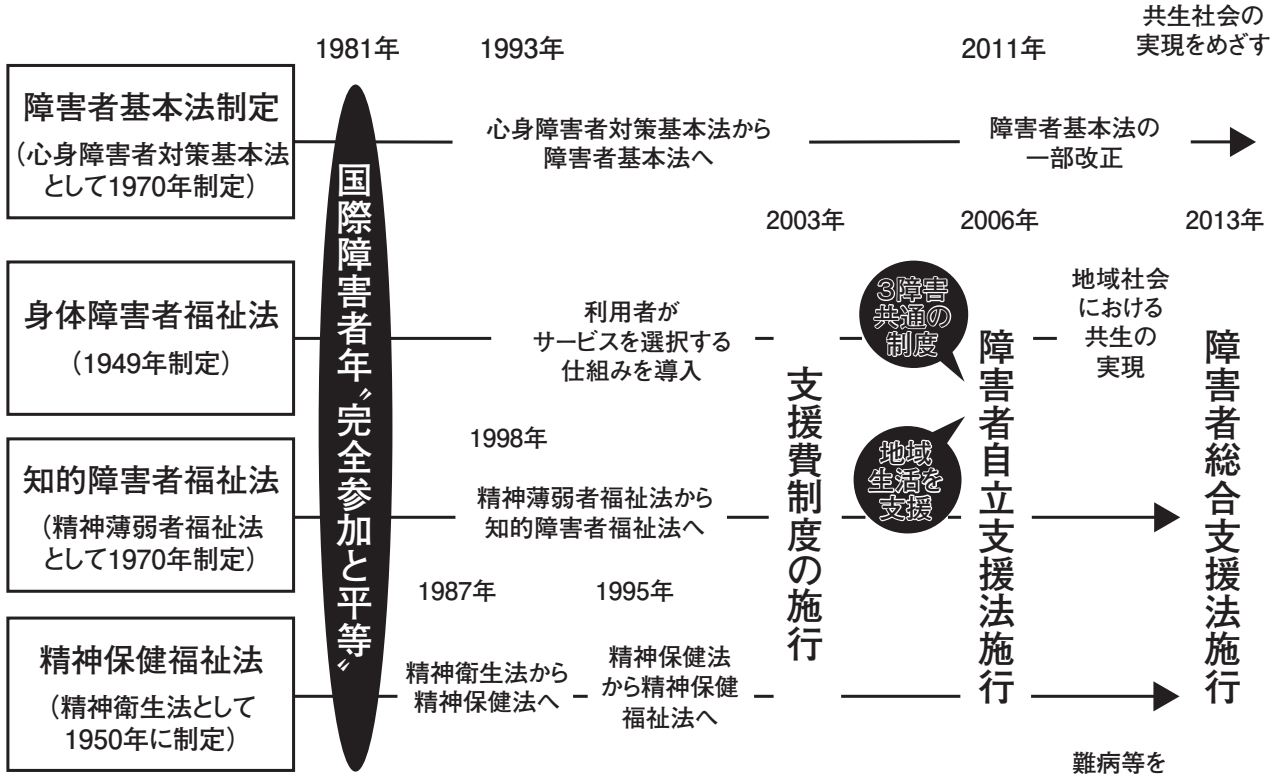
1981年

1993年

2011年

共生社会の実現をめざす

障害者基本法制定

（心身障害者対策基本法として1970年制定）

国際障害者年〝完全参加と平等〟

心身障害者対策基本法から障害者基本法へ

障害者基本法の一部改正

2003年

2006年

2013年

身体障害者福祉法

（1949年制定）

利用者がサービスを選択する仕組みを導入

3障害共通の制度

地域社会における共生の実現

支援費制度の施行

障害者自立支援法施行

障害者総合支援法施行

1998年

地域生活を支援

知的障害者福祉法

（精神薄弱者福祉法として1970年制定）

精神薄弱者福祉法から知的障害者福祉法へ

1987年

1995年

精神保健福祉法

（精神衛生法として1950年に制定）

精神衛生法から精神保健法へ

精神保健法から精神保健福祉法へ

難病等を